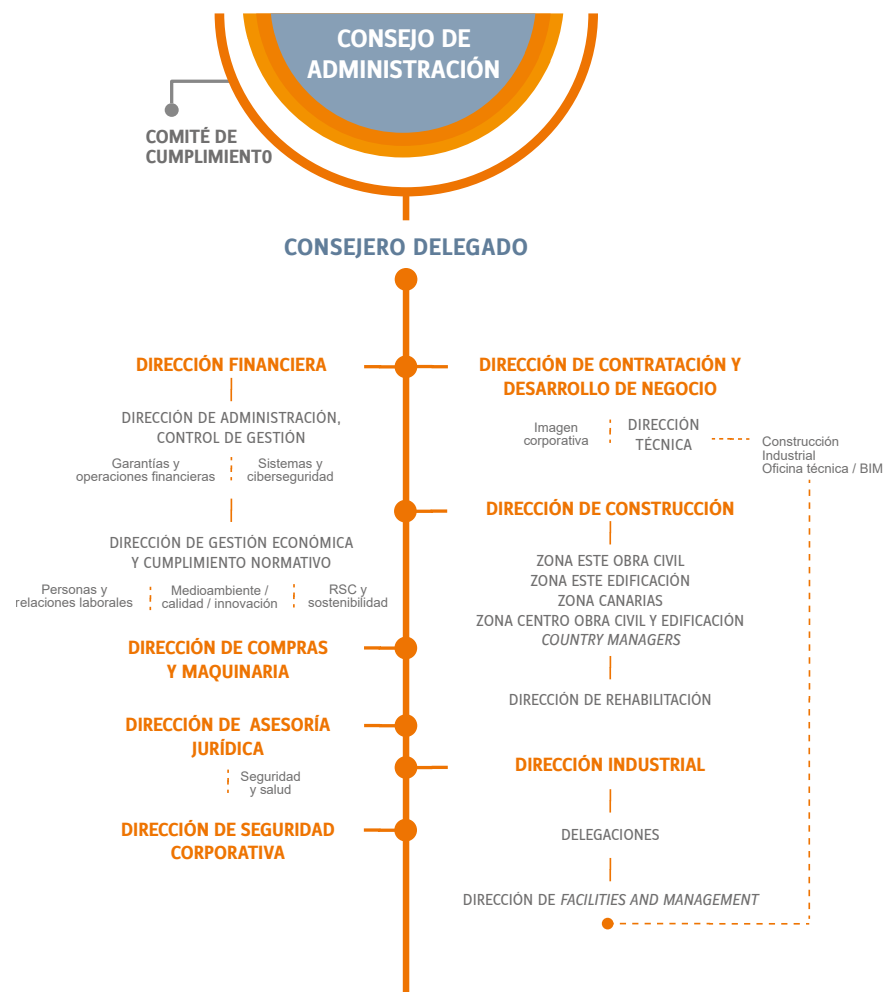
CONSEJO DE ADMINISTRACIÓN

COMITÉ DE CUMPLIMIENTO

CONSEJERO DELEGADO

DIRECCIÓN FINANCIERA

DIRECCIÓN DE ADMINISTRACIÓN, CONTROL DE GESTIÓN

Garantías y operaciones financieras

Sistemas y ciberseguridad

DIRECCIÓN DE GESTIÓN ECONÓMICA Y CUMPLIMIENTO NORMATIVO

Personas y relaciones laborales

Medioambiente / calidad / innovación

RSC y sostenibilidad

DIRECCIÓN DE COMPRAS Y MAQUINARIA

DIRECCIÓN DE ASESORÍA JURÍDICA

Seguridad y salud

DIRECCIÓN DE SEGURIDAD CORPORATIVA

DIRECCIÓN DE CONTRATACIÓN Y DESARROLLO DE NEGOCIO

Imagen corporativa

DIRECCIÓN TÉCNICA

Construcción Industrial
Oficina técnica / BIM

DIRECCIÓN DE CONSTRUCCIÓN

ZONA ESTE OBRA CIVIL
ZONA ESTE EDIFICACIÓN
ZONA CANARIAS
ZONA CENTRO OBRA CIVIL Y EDIFICACIÓN
COUNTRY MANAGERS

DIRECCIÓN DE REHABILITACIÓN

DIRECCIÓN INDUSTRIAL

DELEGACIONES

DIRECCIÓN DE FACILITIES AND MANAGEMENT